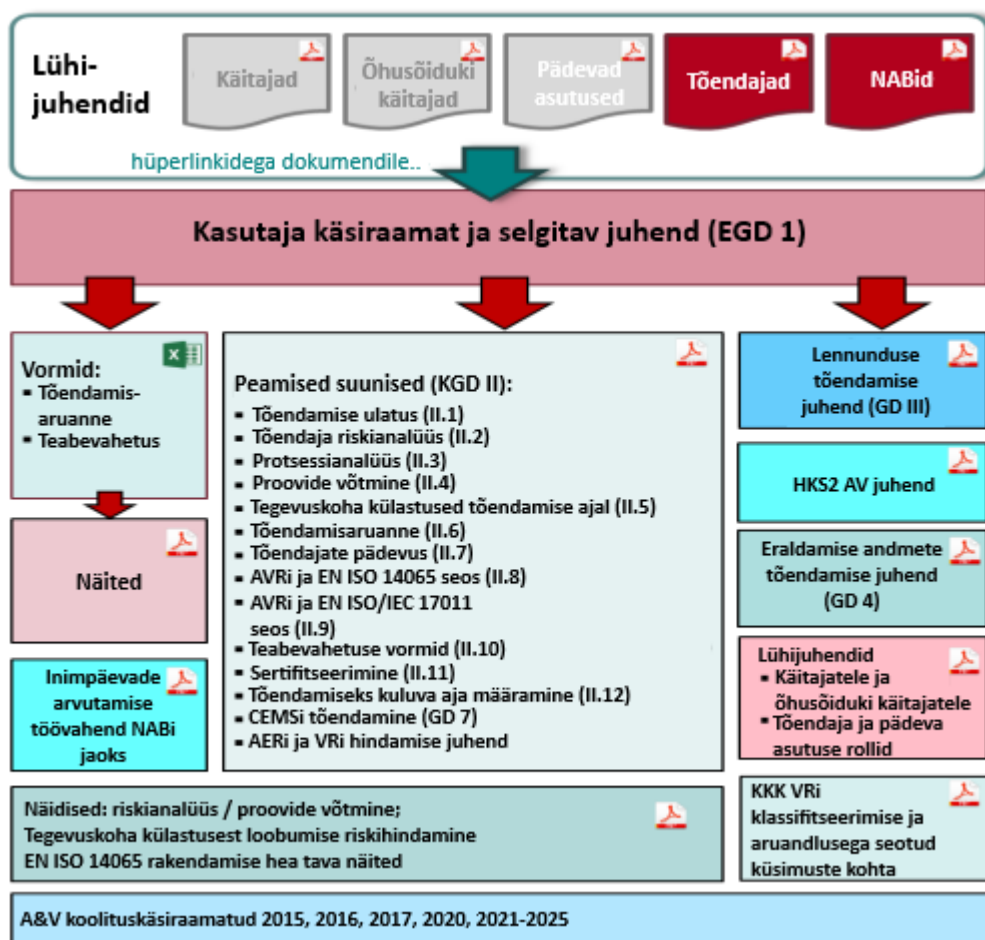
Lühijuhendid

Käitajad

Õhusõiduki käitajad

Pädevad asutused

Tõendajad

NABid

hüperlinkidega dokumendile..

Kasutaja käsiraamat ja selgitav juhend (EGD 1)

Vormid:
- Tõendamisaruanne
- Teabevahetus

Näited

Inimpäevade arvutamise töövahend NABi jaoks

Peamised suunised (KGD II):
- Tõendamise ulatus (II.1)
- Tõendaja riskianalüüs (II.2)
- Protsessianalüüs (II.3)
- Proovide võtmine (II.4)
- Tegevuskoha külastused tõendamise ajal (II.5)
- Tõendamisaruanne (II.6)
- Tõendajate pädevus (II.7)
- AVRi ja EN ISO 14065 seos (II.8)
- AVRi ja EN ISO/IEC 17011 seos (II.9)
- Teabevahetuse vormid (II.10)
- Sertifitseerimine (II.11)
- Tõendamiseks kuluva aja määramine (II.12)
- CEMSi tõendamine (GD 7)
- AERi ja VRi hindamise juhend

Lennunduse tõendamise juhend (GD III)

HKS2 AV juhend

Eraldamise andmete tõendamise juhend (GD 4)

Lühijuhendid
- Käitajatele ja õhusõiduki käitajatele
- Tõendaja ja pädeva asutuse rollid

Näidised: riskianalüüs / proovide võtmine;
Tegevuskoha külastusest loobumise riskihindamine
EN ISO 14065 rakendamise hea tava näited

KKK VRi klassifitseerimise ja aruandlusega seotud küsimuste kohta

A&V koolituskäsiraamatud 2015, 2016, 2017, 2020, 2021-2025